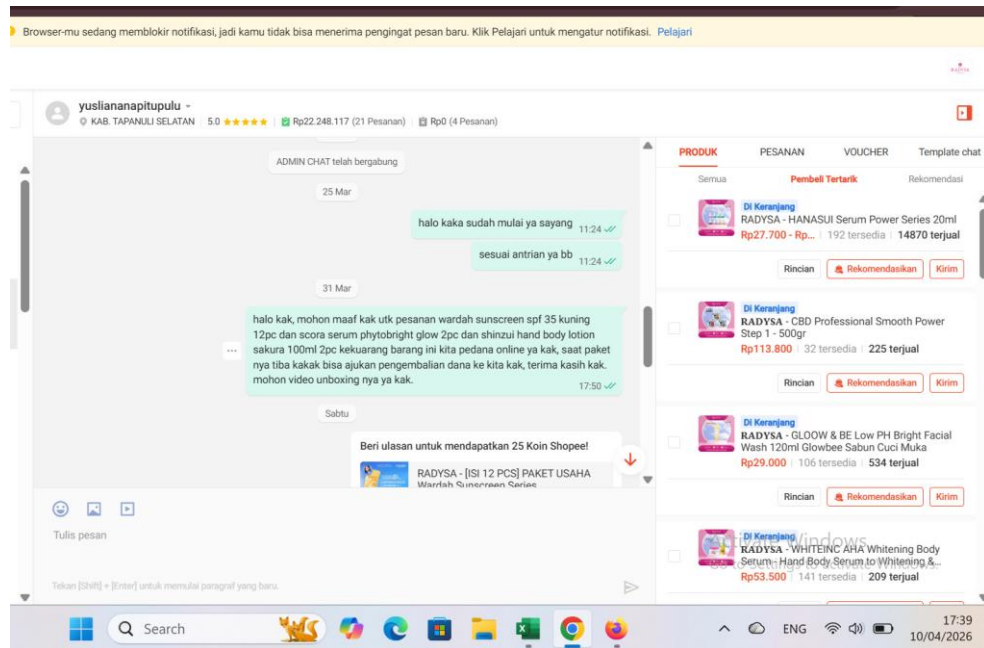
Browser-mu sedang memblokir notifikasi, jadi kamu tidak bisa menerima pengingat pesan baru. Klik Pelajari untuk mengatur notifikasi. Pelajari

RADYSA

yuslianapitupulu
KAB. TAPANULI SELATAN | 5.0 ★★★★★ | Rp22.248.117 (21 Pesanan) | Rp0 (4 Pesanan)

ADMIN CHAT telah bergabung

25 Mar

halo kaka sudah mulai ya sayang 11:24

sesuai antrian ya bb 11:24

31 Mar

halo kak, mohon maaf kak utk pesanan wardah sunscreen spf 35 kuning 12pc dan scora serum phytobright glow 2pc dan shinzui hand body lotion sakura 100ml 2pc kekuarang barang ini kita pedana online ya kak, saat paket nya tiba kakak bisa ajukan pengembalian dana ke kita kak, terima kasih kak. mohon video unboxing nya ya kak. 17:50

Sabtu

Beri ulasan untuk mendapatkan 25 Koin Shopee!

RADYSA - [ISI 12 PCS] PAKET USAHA Wardah Sunscreen Series

Tulis pesan

Tekan [Shift] + [Enter] untuk memulai paragraf yang baru.

PRODUK | PESANAN | VOUCHER | Template chat

Semua | Pembeli Tertarik | Rekomendasi

Di Keranjang
RADYSA - HANASUI Serum Power Series 20ml
Rp27.700 - Rp... | 192 tersedia | 14870 terjual
Rincian | Rekomendasikan | Kirim

Di Keranjang
RADYSA - CBD Professional Smooth Power Step 1 - 500gr
Rp113.800 | 32 tersedia | 225 terjual
Rincian | Rekomendasikan | Kirim

Di Keranjang
RADYSA - GLOOW & BE Low PH Bright Facial Wash 120ml Glowbee Sabun Cuci Muka
Rp29.000 | 106 tersedia | 534 terjual
Rincian | Rekomendasikan | Kirim

Di Keranjang
RADYSA - WHITEINC AHA Whitening Body Serum - Hand Body Serum to Whitening &...
Rp53.500 | 141 tersedia | 209 terjual

Activate Windows
Go to Settings to activate Windows.

Search

ENG 17:39 10/04/2026